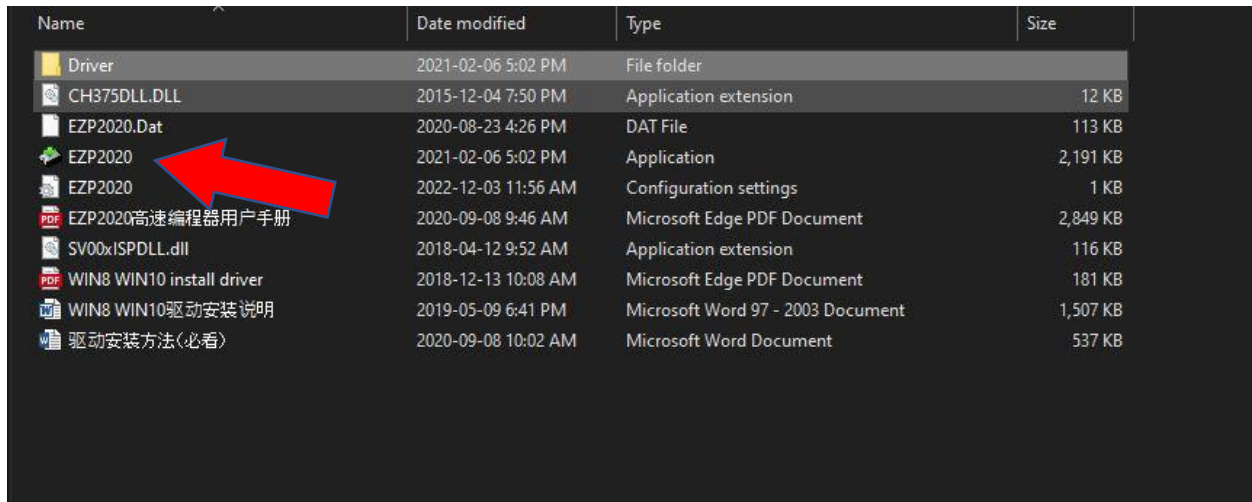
| Name | Date modified | Type | Size |
|---|---|---|---|
| Driver | 2021-02-06 5:02 PM | File folder | |
| CH375DLL.DLL | 2015-12-04 7:50 PM | Application extension | 12 KB |
| EZP2020.Dat | 2020-08-23 4:26 PM | DAT File | 113 KB |
| EZP2020 | 2021-02-06 5:02 PM | Application | 2,191 KB |
| EZP2020 | 2022-12-03 11:56 AM | Configuration settings | 1 KB |
| EZP2020高速编程器用户手册 | 2020-09-08 9:46 AM | Microsoft Edge PDF Document | 2,849 KB |
| SV00xISPDLL.dll | 2018-04-12 9:52 AM | Application extension | 116 KB |
| WIN8 WIN10 install driver | 2018-12-13 10:08 AM | Microsoft Edge PDF Document | 181 KB |
| WIN8 WIN10驱动安装说明 | 2019-05-09 6:41 PM | Microsoft Word 97 - 2003 Document | 1,507 KB |
| 驱动安装方法(必看) | 2020-09-08 10:02 AM | Microsoft Word Document | 537 KB |